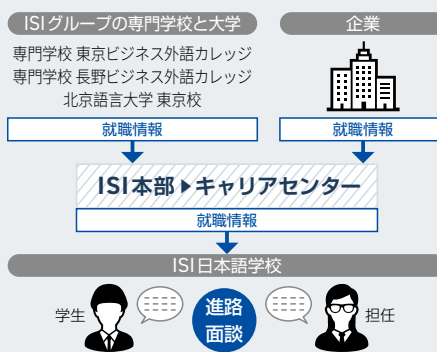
ISIグループの専門学校と大学

専門学校 東京ビジネス外語カレッジ
専門学校 長野ビジネス外語カレッジ
北京語言大学 東京校

就職情報

企業

就職情報

ISI本部 ▶ キャリアセンター

就職情報

ISI日本語学校

学生

進路面談

担任